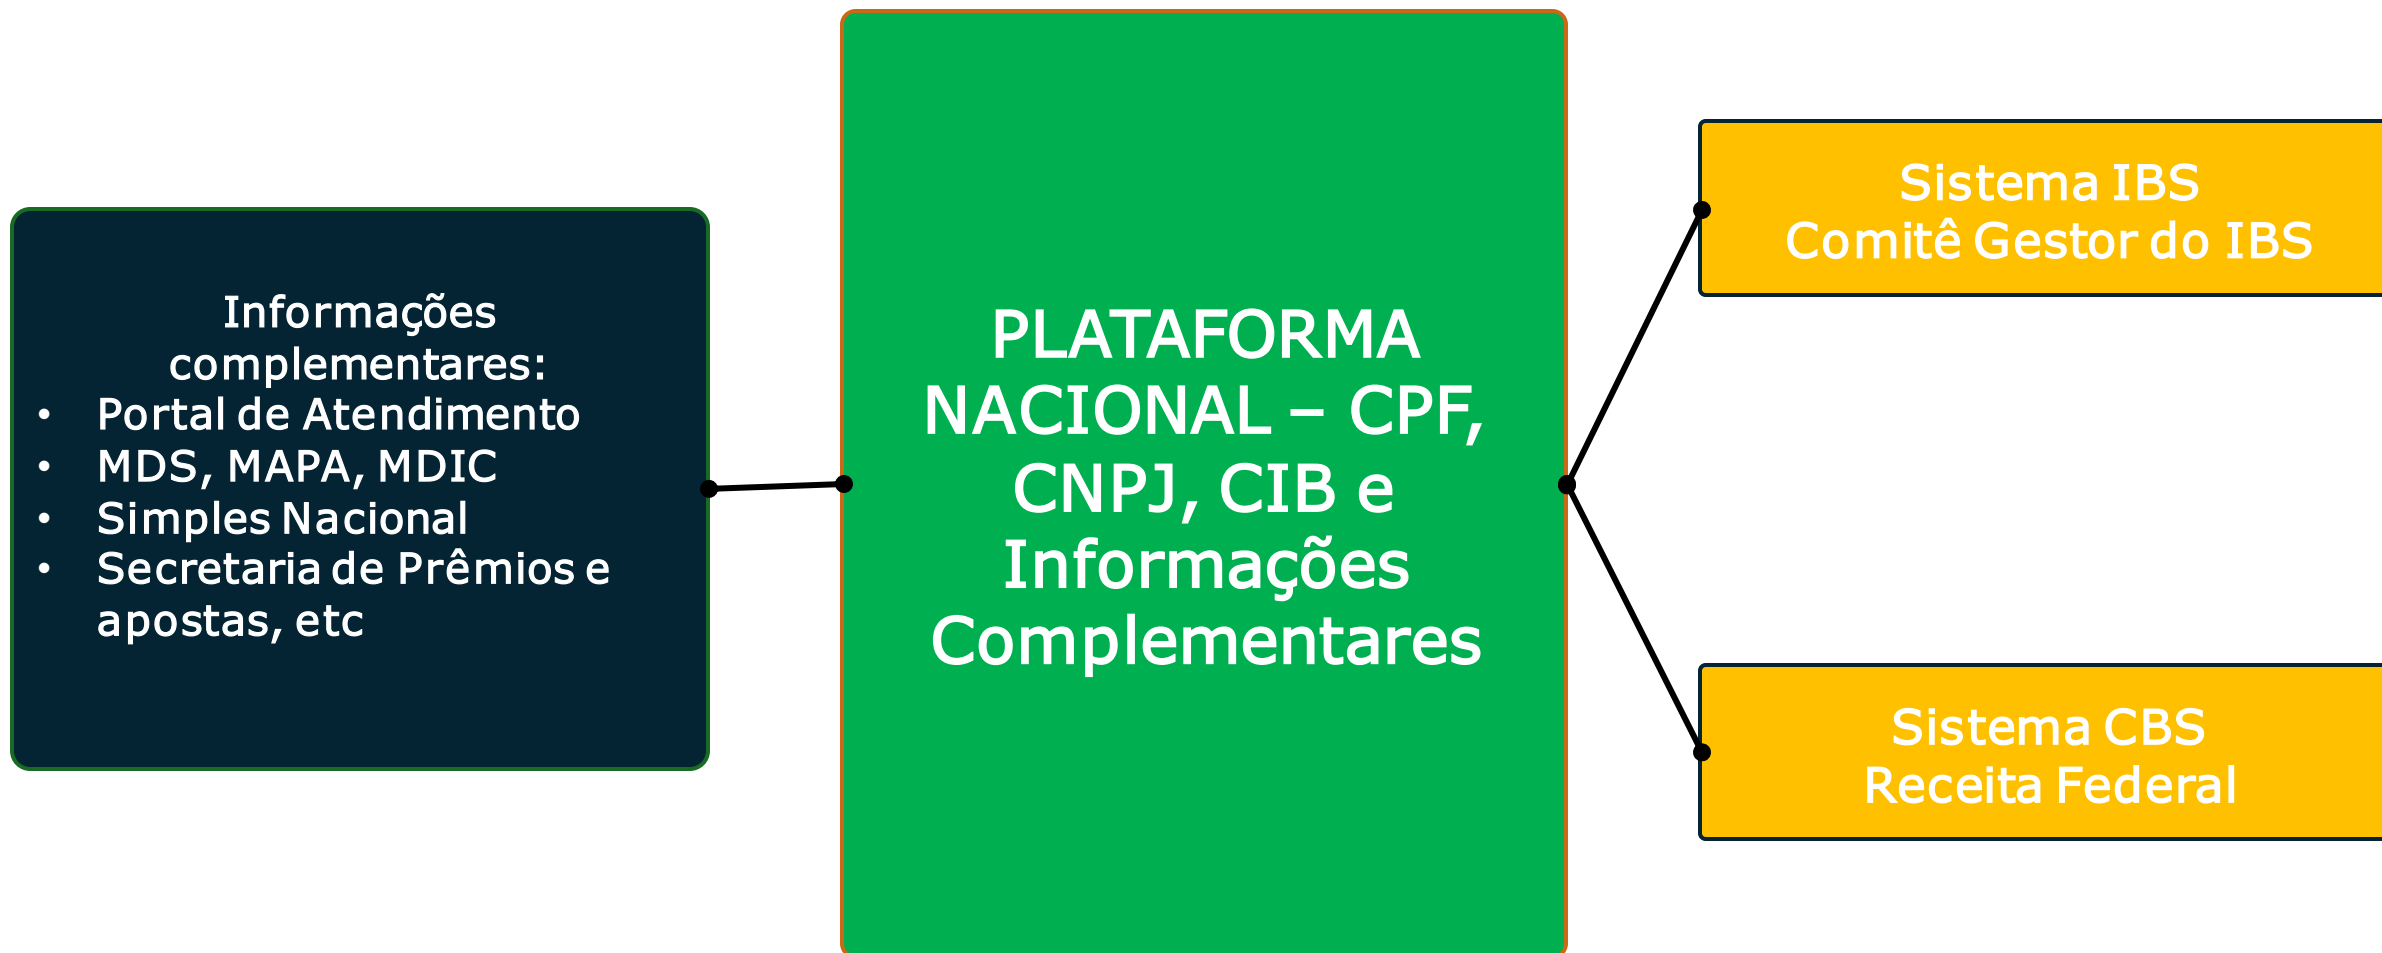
Informações complementares:
- Portal de Atendimento
- MDS, MAPA, MDIC
- Simples Nacional
- Secretaria de Prêmios e apostas, etc

PLATAFORMA NACIONAL – CPF, CNPJ, CIB e Informações Complementares

Sistema IBS
Comitê Gestor do IBS

Sistema CBS
Receita Federal